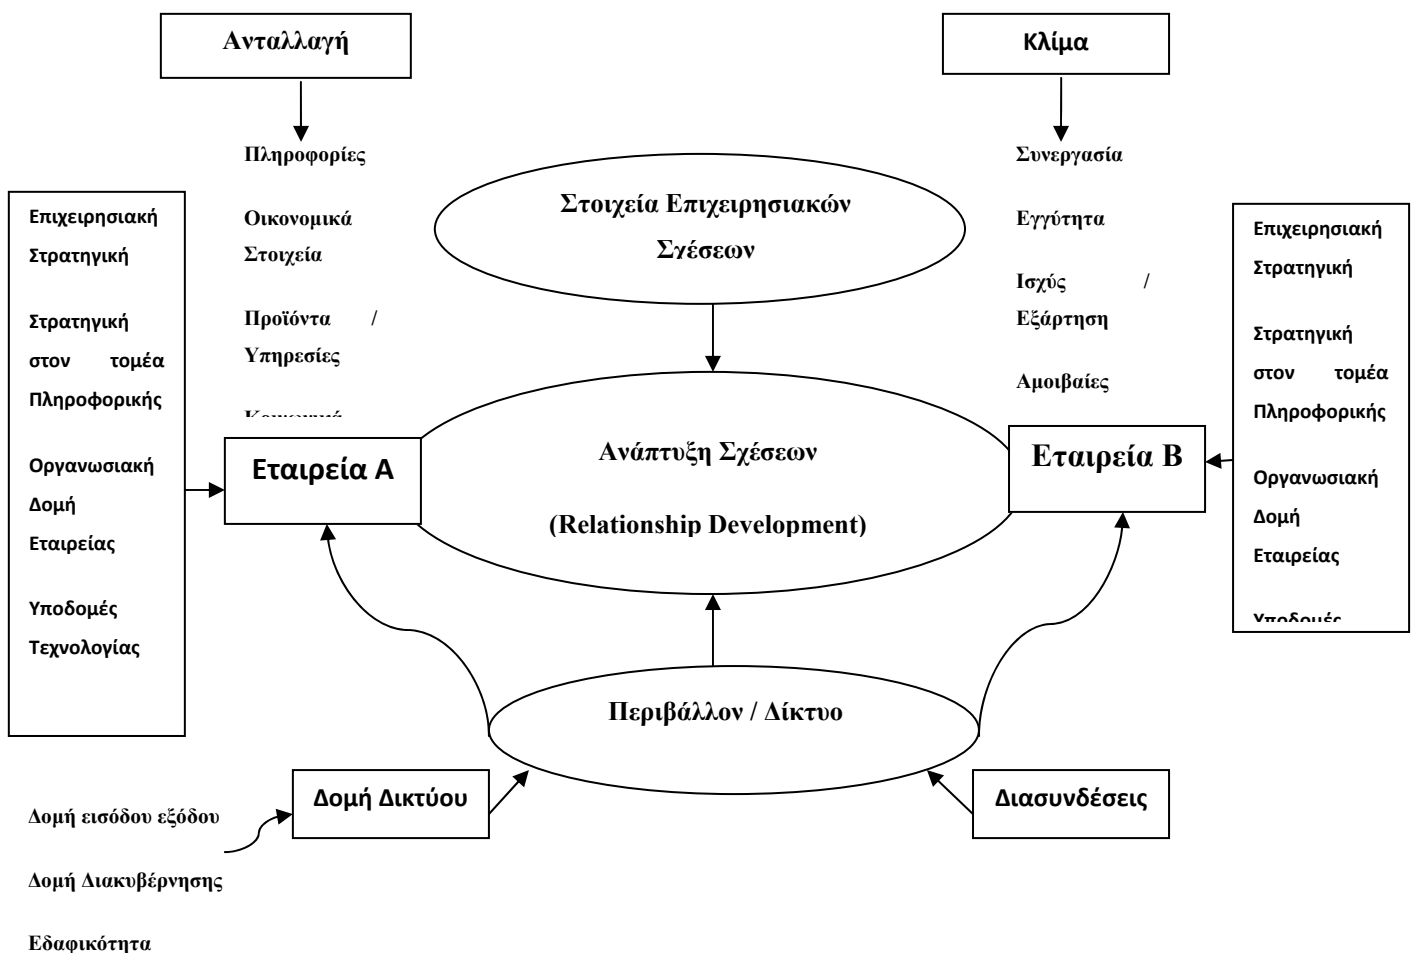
Ανταλλαγή

Πληροφορίες

Οικονομικά Στοιχεία

Προϊόντα / Υπηρεσίες

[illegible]

Κλίμα

Συνεργασία

Εγγύτητα

Ισχύς / Εξάρτηση

Αμοιβαίες

Επιχειρησιακή Στρατηγική

Στρατηγική στον τομέα Πληροφορικής

Οργανωσιακή Δομή Εταιρείας

Υποδομές Τεχνολογίας

Στοιχεία Επιχειρησιακών Σχέσεων

Ανάπτυξη Σχέσεων

(Relationship Development)

Εταιρεία Α

Εταιρεία Β

Επιχειρησιακή Στρατηγική

Στρατηγική στον τομέα Πληροφορικής

Οργανωσιακή Δομή Εταιρείας

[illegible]

Περιβάλλον / Δίκτυο

Δομή Δικτύου

Διασυνδέσεις

Δομή εισόδου εξόδου

Δομή Διακυβέρνησης

Εδαφικότητα